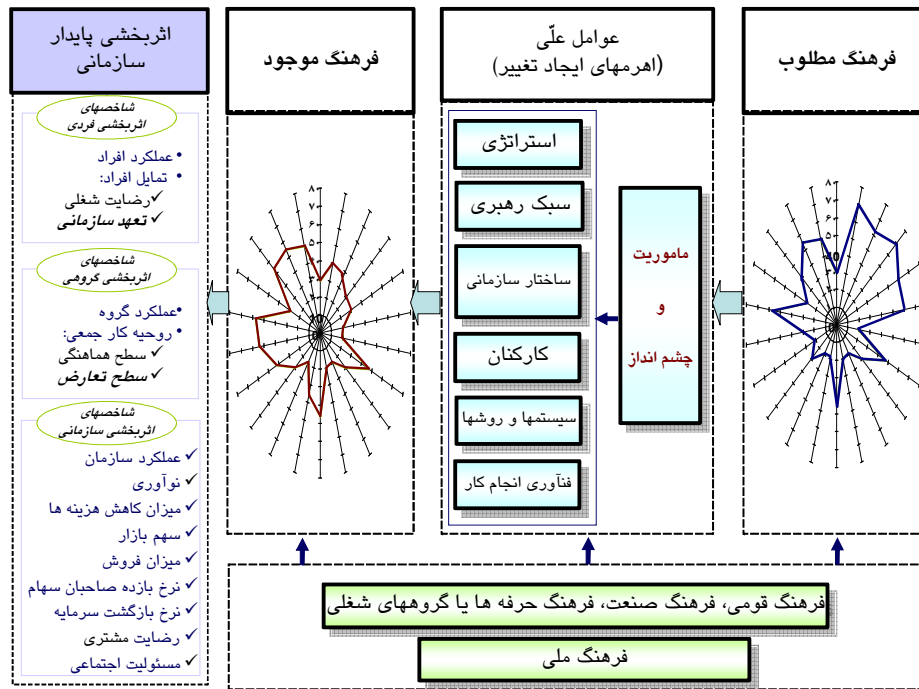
فرهنگ مطلوب

عوامل علّی
(اهرمهای ایجاد تغییر)

فرهنگ موجود

اثربخشی پایدار سازمانی

استراتژی
سبک رهبری
ساختار سازمانی
کارکنان
سیستمها و روشها
فنآوری انجام کار

ماموریت
و
چشم انداز

۸
۷
۶
۵
۴

۸
۷
۶
۵
۴

شاخصهای اثربخشی فردی
• عملکرد افراد
• تمایل افراد:
✓رضایت شغلی
✓تعهد سازمانی

شاخصهای اثربخشی گروهی
•عملکرد گروه
• روحیه کار جمعی:
✓ سطح هماهنگی
✓سطح تعارض

شاخصهای اثربخشی سازمانی
✓ عملکرد سازمان
✓ نوآوری
✓ میزان کاهش هزینه ها
✓ سهم بازار
✓ میزان فروش
✓ نرخ بازده صاحبان سهام
✓ نرخ بازگشت سرمایه
✓ رضایت مشتری
✓ مسئولیت اجتماعی

فرهنگ قومی، فرهنگ صنعت، فرهنگ حرفه ها یا گروههای شغلی
فرهنگ ملی